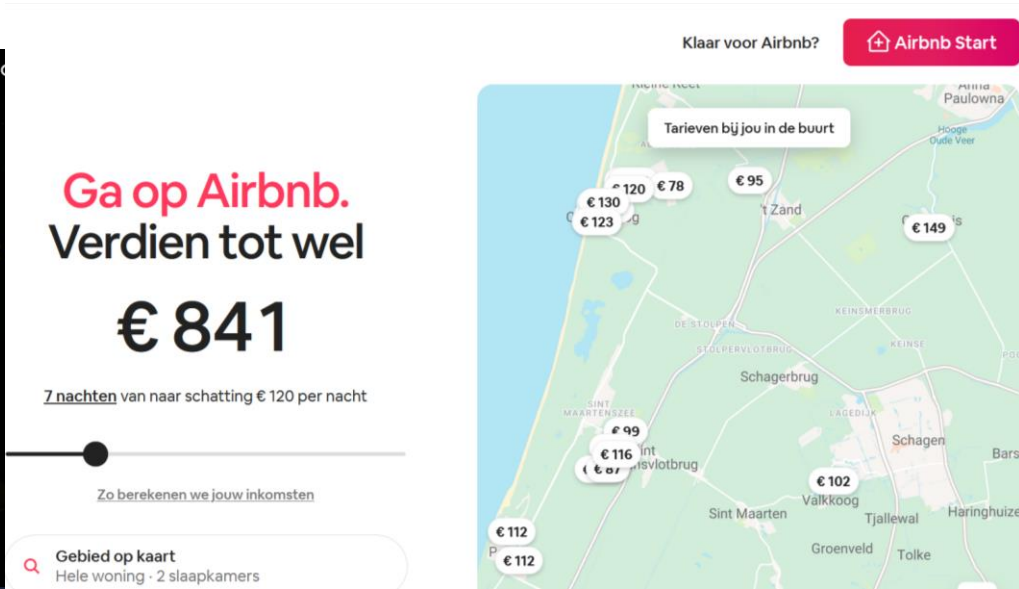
Klaar voor Airbnb?

Airbnb Start

Ga op Airbnb.
Verdien tot wel

€ 841

7 nachten van naar schatting € 120 per nacht

Zo berekenen we jouw inkomsten

Gebied op kaart
Hele woning · 2 slaapkamers

Tarieven bij jou in de buurt

Anna Paulowna

Hooge Oude Veer

€ 120 € 78

€ 95

€ 130

€ 123

't Zand

€ 149

DE STOLPEN

KEINSMERBRUG

STOLPERVLOTBRUG

KEINSE

Schagerbrug

SINT MAARTENSZEE

LAGEDIJK

€ 99

Schagen

€ 116

€ 87

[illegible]vlotbrug

Bars

€ 102

Valkkoog

€ 112

Sint Maarten

Tjallewal

Haringhuize

€ 112

Groenveld

Tolke